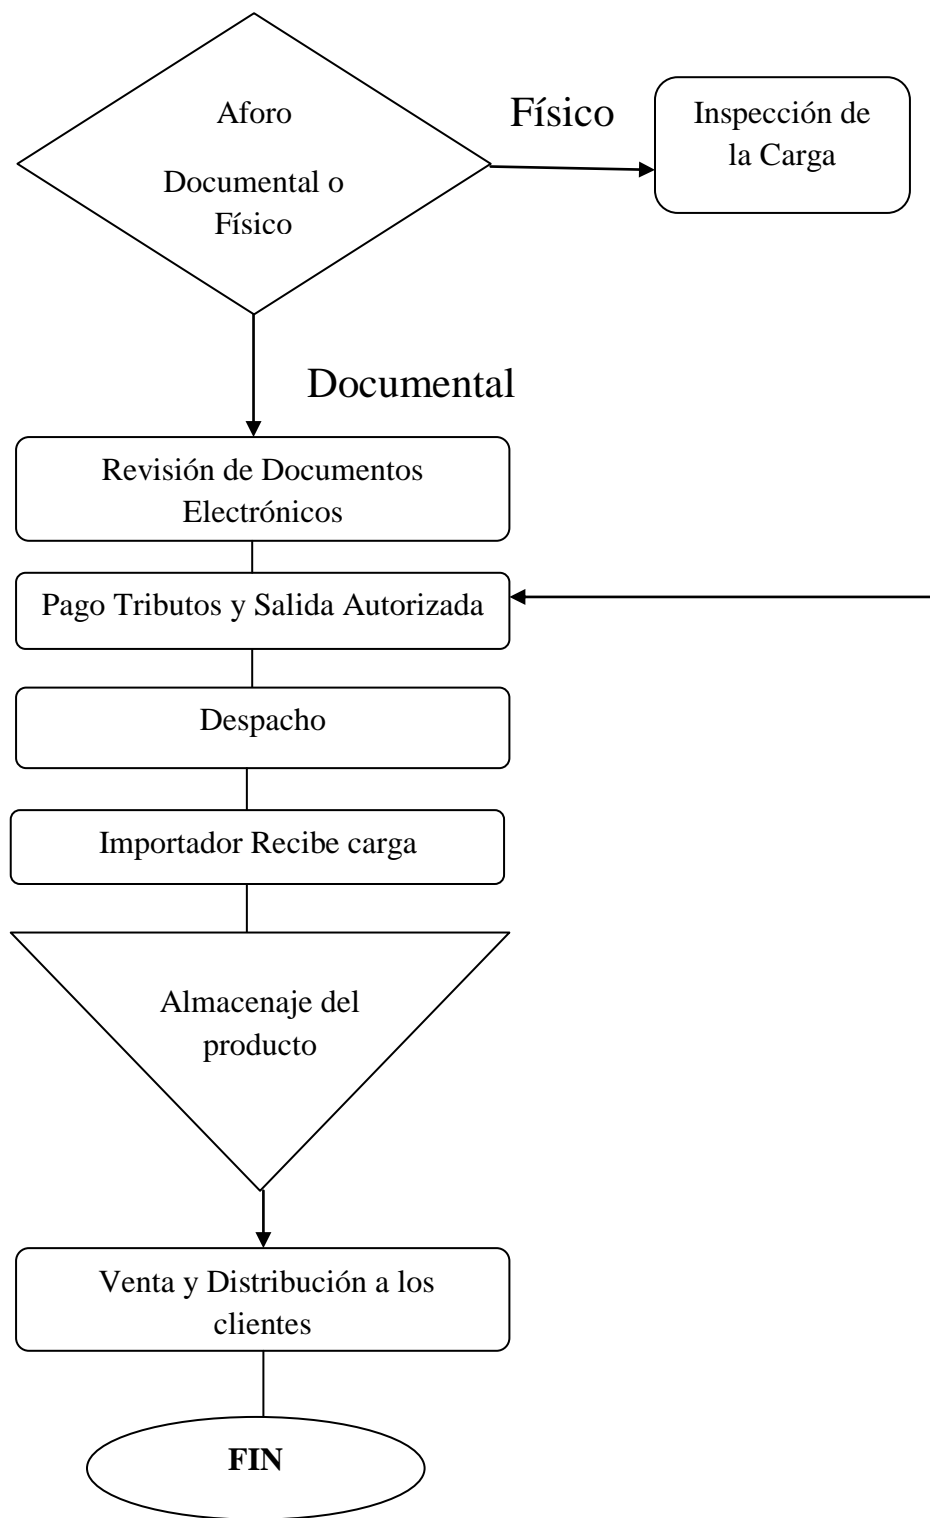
Aforo

Documental o Físico

Físico

Inspección de la Carga

Documental

Revisión de Documentos Electrónicos

Pago Tributos y Salida Autorizada

Despacho

Importador Recibe carga

Almacenaje del producto

Venta y Distribución a los clientes

FIN